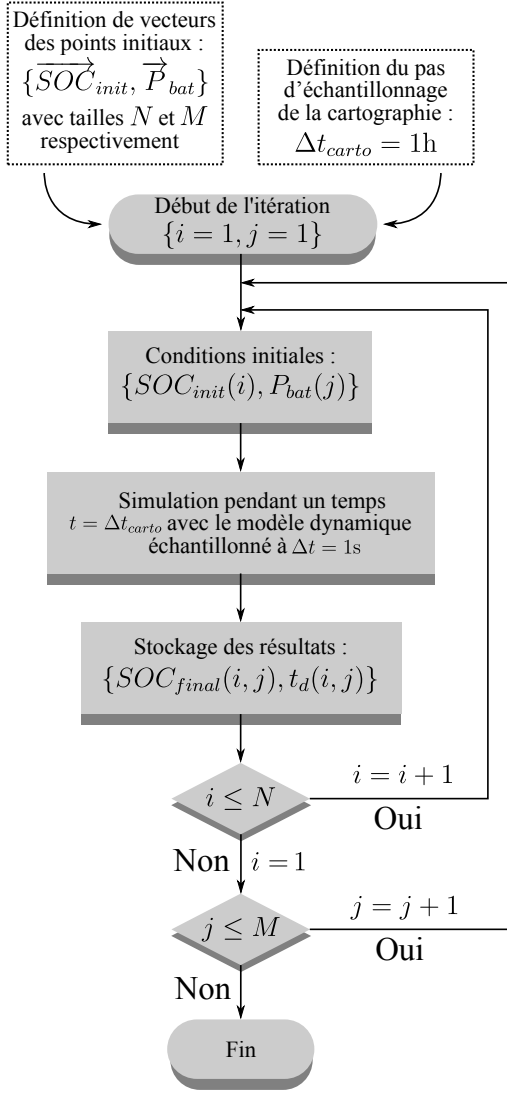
Définition de vecteurs des points initiaux : $\{\overrightarrow{SOC}_{init}, \overrightarrow{P}_{bat}\}$ avec tailles $N$ et $M$ respectivement

Définition du pas d'échantillonnage de la cartographie : $\Delta t_{carto} = 1\text{h}$

Début de l'itération $\{i = 1, j = 1\}$

Conditions initiales : $\{SOC_{init}(i), P_{bat}(j)\}$

Simulation pendant un temps $t = \Delta t_{carto}$ avec le modèle dynamique échantillonné à $\Delta t = 1\text{s}$

Stockage des résultats : $\{SOC_{final}(i,j), t_d(i,j)\}$

$i \leq N$

$i = i + 1$

Oui

Non

$i = 1$

$j \leq M$

$j = j + 1$

Oui

Non

Fin